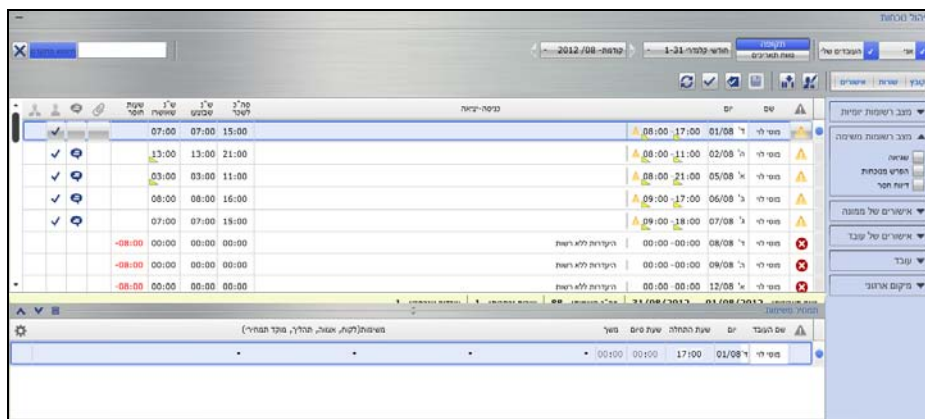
ניהול נוכחות

אני | העובדים של | תקופה טווח תאריכים | חודש קלנדרי 1-31 | קודמת 2012 /08 | הצג

קובץ | שורות | אישורים

▼ מצב רשומות יומיות
▲ מצב רשומות משימה
שגיאה
הפרש מסכמות
דיווח חסר
▼ אישורים של ממונה
▼ אישורים של עובד
▼ עובד
▼ מיקום ארגוני

| | שם | יום | | כניסה-יציאה | סה"כ לשכר | ש"נ שבועו | ש"נ שעשה | שעות חוסר |
|---|---|---|---|---|---|---|---|---|
| | מוטי לוי | ד' 01/08 | 08:00 -17:00 | | 15:00 | 07:00 | 07:00 | |
| | מוטי לוי | ה' 02/08 | 08:00 -11:00 | | 21:00 | 13:00 | 13:00 | |
| | מוטי לוי | א' 05/08 | 08:00 -21:00 | | 11:00 | 03:00 | 03:00 | |
| | מוטי לוי | ג' 06/08 | 09:00 -17:00 | | 16:00 | 08:00 | 08:00 | |
| | מוטי לוי | ג' 07/08 | 09:00 -18:00 | | 15:00 | 07:00 | 07:00 | |
| | מוטי לוי | ד' 08/08 | 00:00 -00:00 | היעדרות ללא רשות | 00:00 | 00:00 | 00:00 | -08:00 |
| | מוטי לוי | ה' 09/08 | 00:00 -00:00 | היעדרות ללא רשות | 00:00 | 00:00 | 00:00 | -08:00 |
| | מוטי לוי | א' 12/08 | 00:00 -00:00 | היעדרות ללא רשות | 00:00 | 00:00 | 00:00 | -08:00 |

01/08/2012 - 31/08/2012 | 88 | 1 | 1

תמחיר משימה

| שם העובד | יום | שעת התחלה | שעת סיום | משך | משימות(לקוח, אגפה, תהליך, מוקד תמחיר) |
|---|---|---|---|---|---|
| מוטי לוי | ד' 01/08 | 17:00 | 00:00 | 00:00 | • • • • |